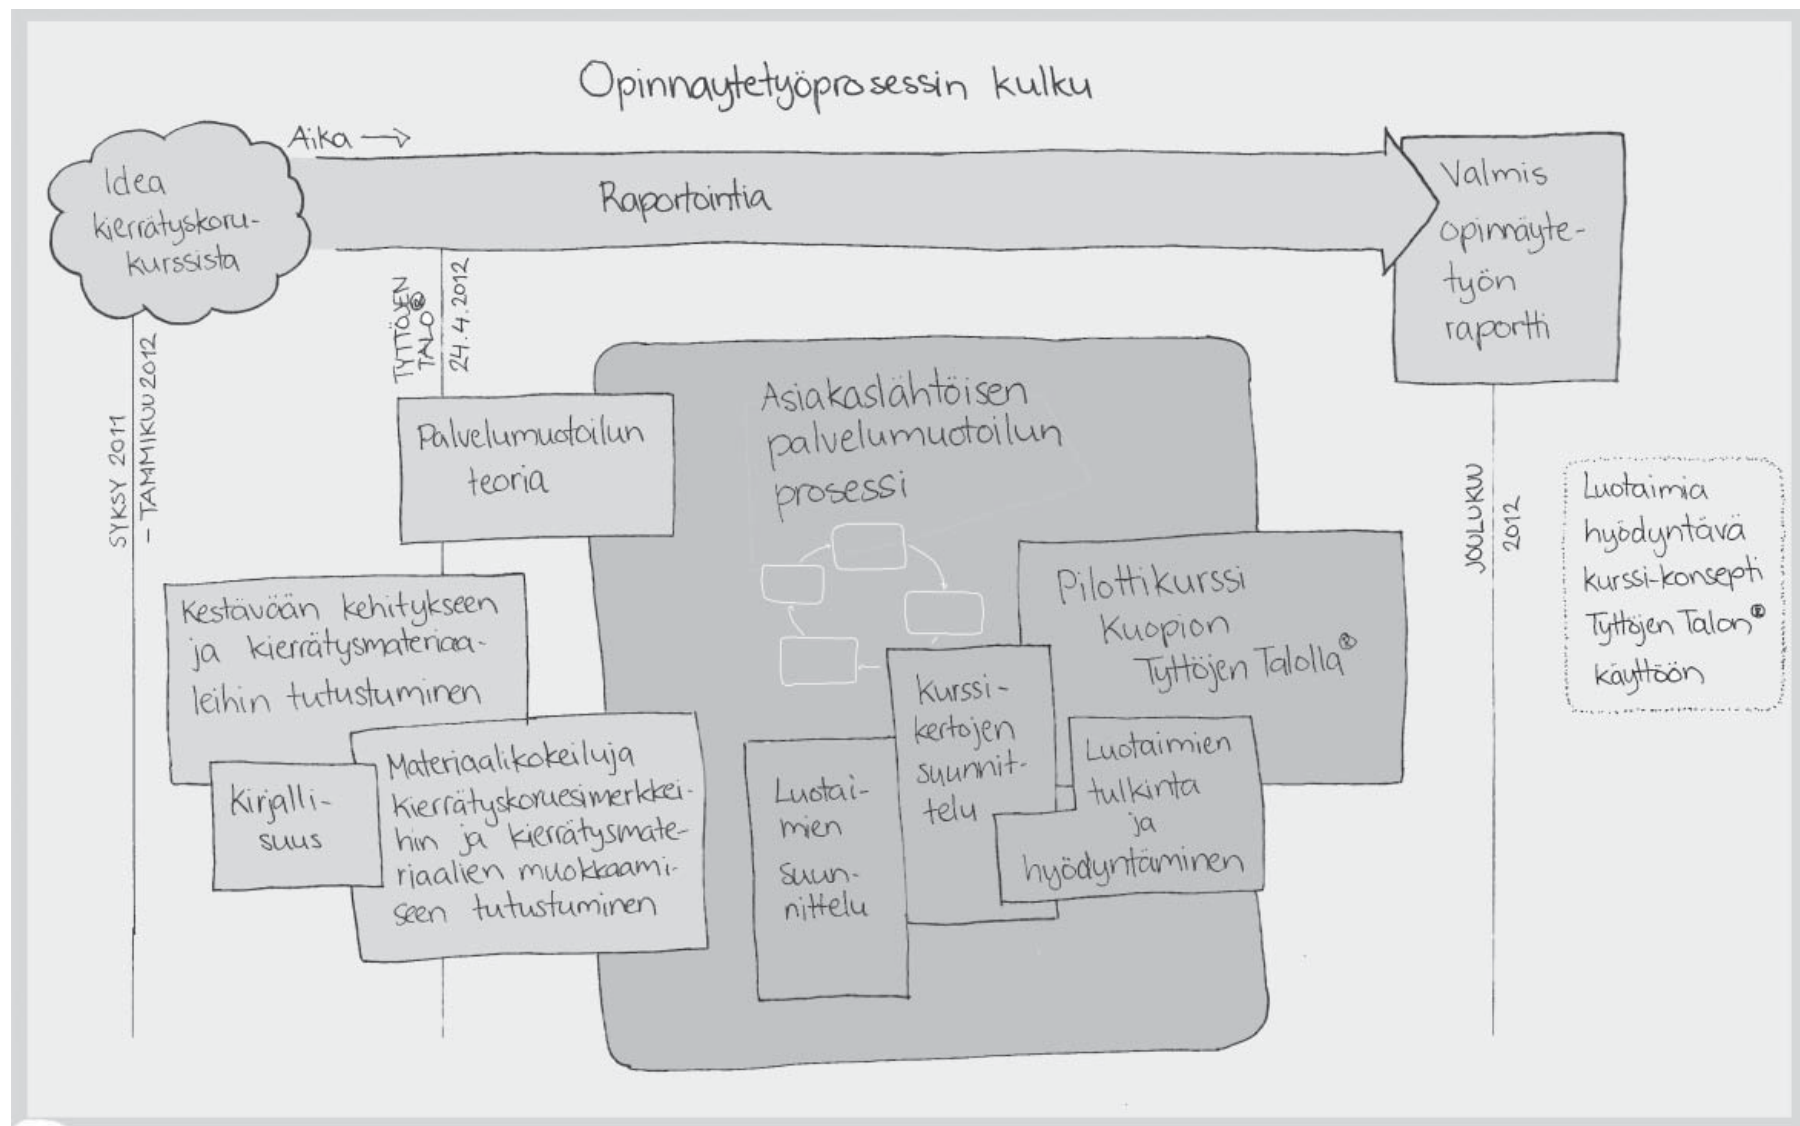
Opinnäytetyöprosessin kulku

Aika →

Idea kierrätyskorukurssista

Raportointia

Valmis opinnäytetyön raportti

SYKSY 2011 – TAMMIKUU 2012

TYTTÖJEN TALO® 24.4.2012

JOULUKUU 2012

Palvelumuotoilun teoria

Asiakaslähtöisen palvelumuotoilun prosessi

Kestävään kehitykseen ja kierrätysmateriaaleihin tutustuminen

Kirjallisuus

Materiaalikokeiluja kierrätyskoruesimerkkeihin ja kierrätysmateriaalien muokkaamiseen tutustuminen

Luotaimien suunnittelu

Kurssikertojen suunnittelu

Pilottikurssi Kuopion Tyttöjen Talolla®

Luotaimien tulkinta ja hyödyntäminen

Luotaimia hyödyntävä kurssi-konsepti Tyttöjen Talon® käyttöön